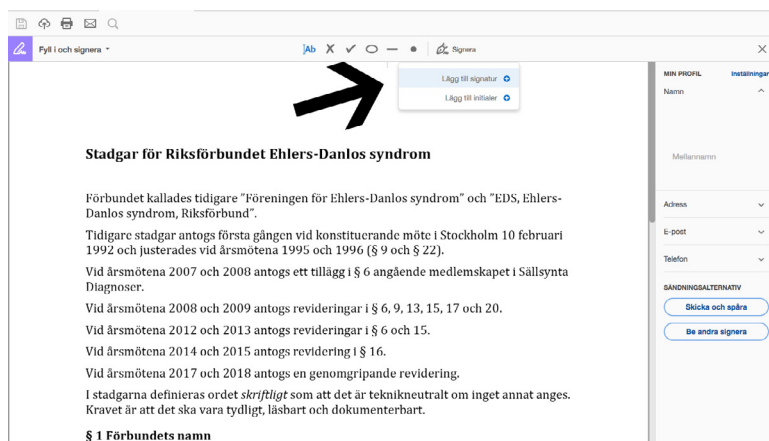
Fyll i och signera

Ab X ✓ ○ — • Signera

Lägg till signatur

Lägg till initialer

Stadgar för Riksförbundet Ehlers-Danlos syndrom

Förbundet kallades tidigare "Föreningen för Ehlers-Danlos syndrom" och "EDS, Ehlers-Danlos syndrom, Riksförbund".

Tidigare stadgar antogs första gången vid konstituerande möte i Stockholm 10 februari 1992 och justerades vid årsmötena 1995 och 1996 (§ 9 och § 22).

Vid årsmötena 2007 och 2008 antogs ett tillägg i § 6 angående medlemskapet i Sällsynta Diagnoser.

Vid årsmötena 2008 och 2009 antogs revideringar i § 6, 9, 13, 15, 17 och 20.

Vid årsmötena 2012 och 2013 antogs revideringar i § 6 och 15.

Vid årsmötena 2014 och 2015 antogs revidering i § 16.

Vid årsmötena 2017 och 2018 antogs en genomgripande revidering.

I stadgarna definieras ordet *skriftligt* som att det är tekniknneutralt om inget annat anges. Kravet är att det ska vara tydligt, läsbart och dokumenterbart.

§ 1 Förbundets namn

MIN PROFIL

Inställningar

Namn

Mellannamn

Adress

E-post

Telefon

SÄNDNINGSALTERNATIV

Skicka och spåra

Be andra signera